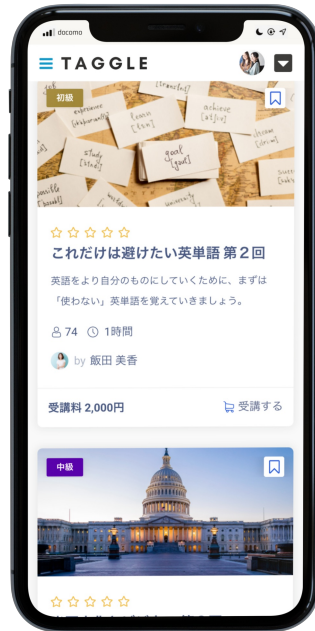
docomo

TAGGLE

初級

[translate]
achieve
learn
goal
study
dream
university

これだけは避けたい英単語 第２回

英語をより自分のものにしていくために、まずは「使わない」英単語を覚えていきましょう。

74 1時間

by 飯田 美香

受講料 2,000円

受講する

中級